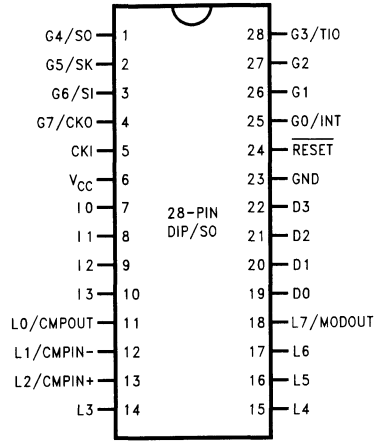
G4/SO 1
G5/SK 2
G6/SI 3
G7/CKO 4
CKI 5
$V_{CC}$ 6
I0 7
I1 8
I2 9
I3 10
L0/CMPOUT 11
L1/CMPIN- 12
L2/CMPIN+ 13
L3 14

28-PIN
DIP/SO

28 G3/TIO
27 G2
26 G1
25 G0/INT
24 $\overline{RESET}$
23 GND
22 D3
21 D2
20 D1
19 D0
18 L7/MODOUT
17 L6
16 L5
15 L4